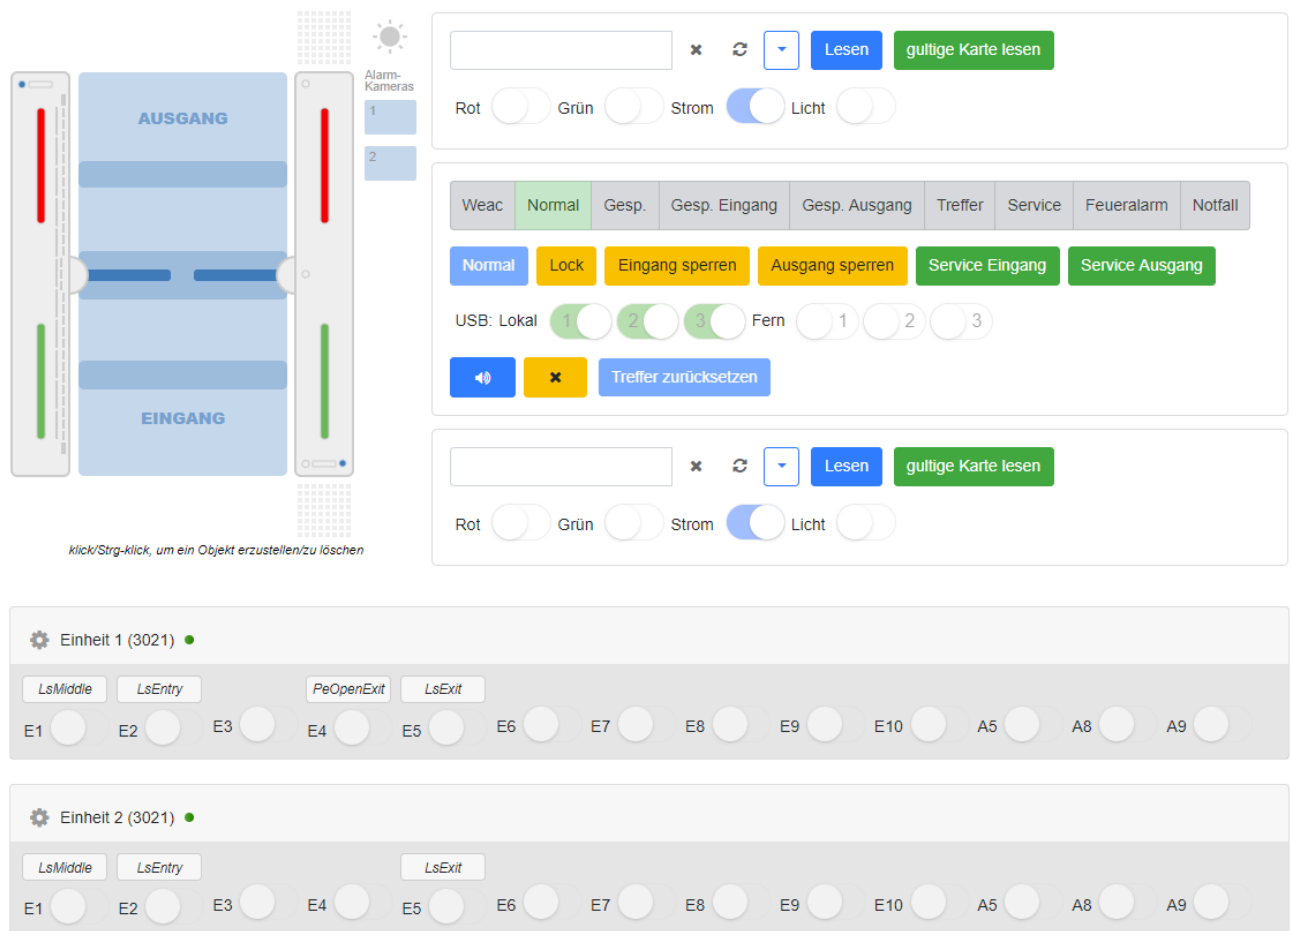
Alarm-Kameras
1
2
AUSGANG
EINGANG
klick/Strg-klick, um ein Objekt erzustellen/zu löschen

Lesen gultige Karte lesen
Rot Grün Strom Licht

Weac Normal Gesp. Gesp. Eingang Gesp. Ausgang Treffer Service Feueralarm Notfall
Normal Lock Eingang sperren Ausgang sperren Service Eingang Service Ausgang
USB: Lokal 1 2 3 Fern 1 2 3
Treffer zurücksetzen

Lesen gultige Karte lesen
Rot Grün Strom Licht

Einheit 1 (3021)
LsMiddle LsEntry PeOpenExit LsExit
E1 E2 E3 E4 E5 E6 E7 E8 E9 E10 A5 A8 A9

Einheit 2 (3021)
LsMiddle LsEntry LsExit
E1 E2 E3 E4 E5 E6 E7 E8 E9 E10 A5 A8 A9